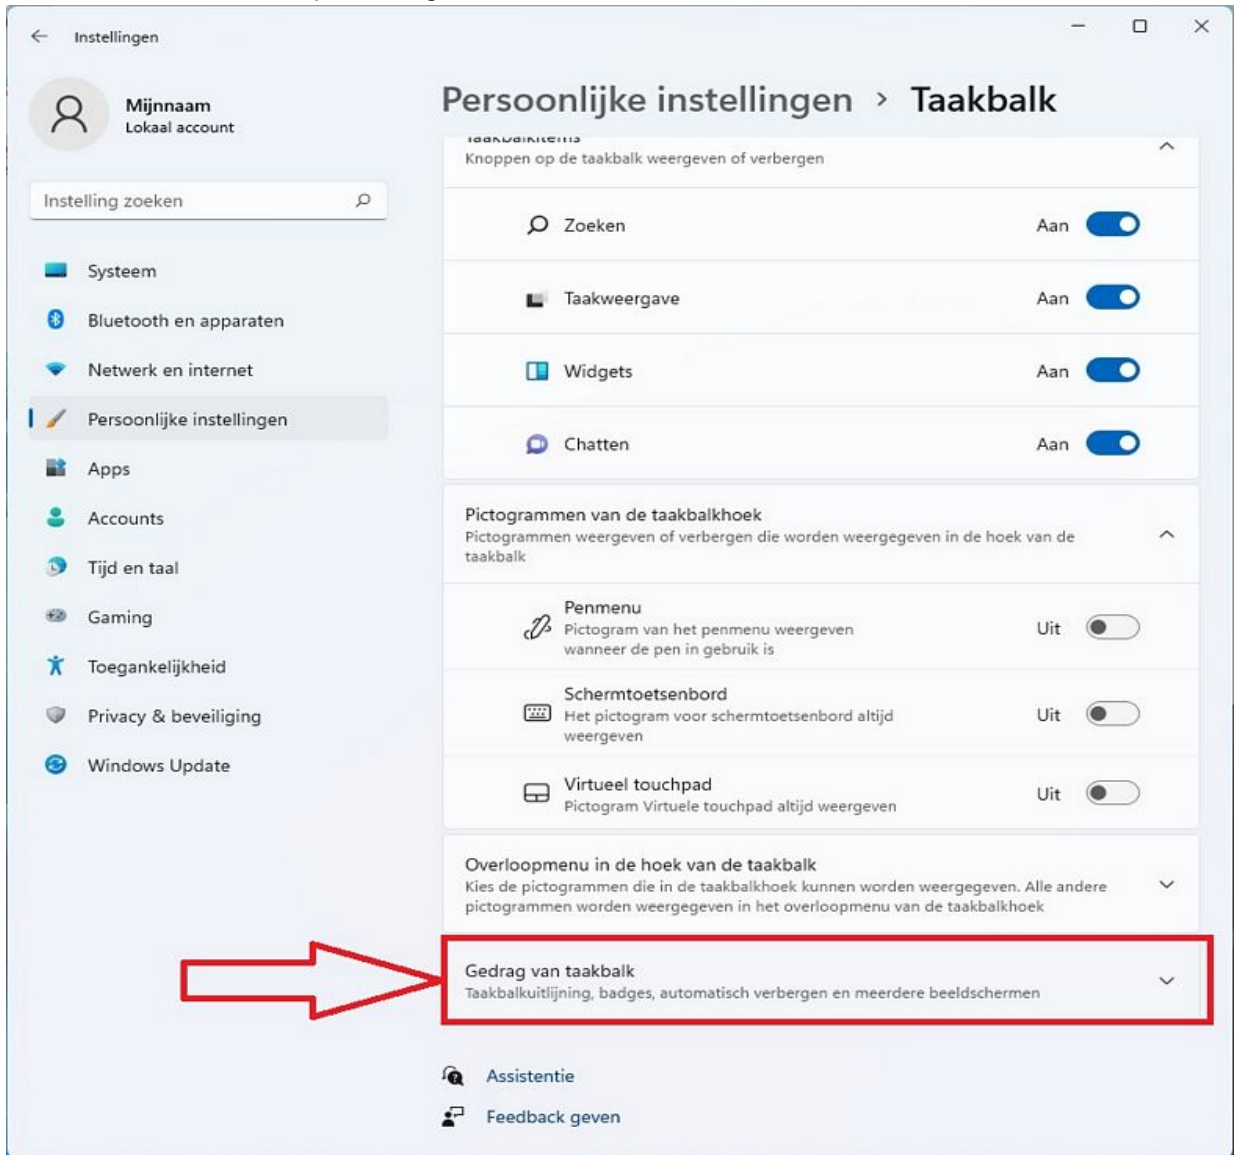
Instellingen

Mijnnaam
Lokaal account

Instelling zoeken

Systeem
Bluetooth en apparaten
Netwerk en internet
Persoonlijke instellingen
Apps
Accounts
Tijd en taal
Gaming
Toegankelijkheid
Privacy & beveiliging
Windows Update

Persoonlijke instellingen > Taakbalk

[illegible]
Knoppen op de taakbalk weergeven of verbergen

Zoeken Aan
Taakweergave Aan
Widgets Aan
Chatten Aan

Pictogrammen van de taakbalkhoek
Pictogrammen weergeven of verbergen die worden weergegeven in de hoek van de taakbalk

Penmenu
Pictogram van het penmenu weergeven wanneer de pen in gebruik is
Uit

Schermtoetsenbord
Het pictogram voor schermtoetsenbord altijd weergeven
Uit

Virtueel touchpad
Pictogram Virtuele touchpad altijd weergeven
Uit

Overloopmenu in de hoek van de taakbalk
Kies de pictogrammen die in de taakbalkhoek kunnen worden weergegeven. Alle andere pictogrammen worden weergegeven in het overloopmenu van de taakbalkhoek

Gedrag van taakbalk
Taakbalkuitlijning, badges, automatisch verbergen en meerdere beeldschermen

Assistentie
Feedback geven